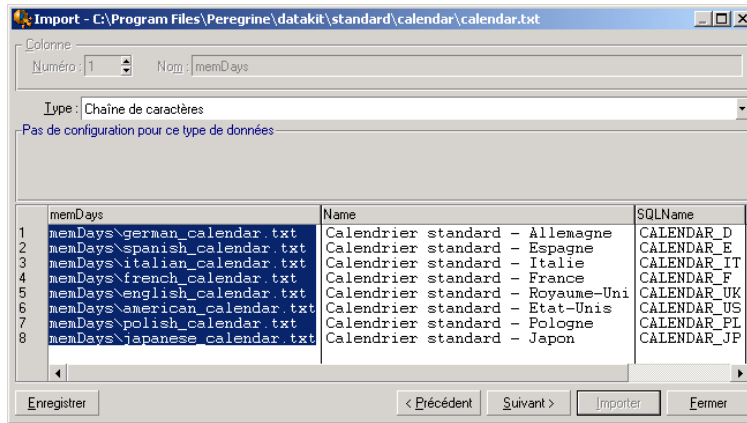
Import - C:\Program Files\Peregrine\datakit\standard\calendar\calendar.txt

Colonne
Numéro : 1
Nom : memDays

Type : Chaîne de caractères

Pas de configuration pour ce type de données

| | memDays | Name | SQLName |
|---|---|---|---|
| 1 | memDays\german_calendar.txt | Calendrier standard - Allemagne | CALENDAR_D |
| 2 | memDays\spanish_calendar.txt | Calendrier standard - Espagne | CALENDAR_E |
| 3 | memDays\italian_calendar.txt | Calendrier standard - Italie | CALENDAR_IT |
| 4 | memDays\french_calendar.txt | Calendrier standard - France | CALENDAR_F |
| 5 | memDays\english_calendar.txt | Calendrier standard - Royaume-Uni | CALENDAR_UK |
| 6 | memDays\american_calendar.txt | Calendrier standard - Etat-Unis | CALENDAR_US |
| 7 | memDays\polish_calendar.txt | Calendrier standard - Pologne | CALENDAR_PL |
| 8 | memDays\japanese_calendar.txt | Calendrier standard - Japon | CALENDAR_JP |

Enregistrer
< Précédent
Suivant >
Importer
Fermer